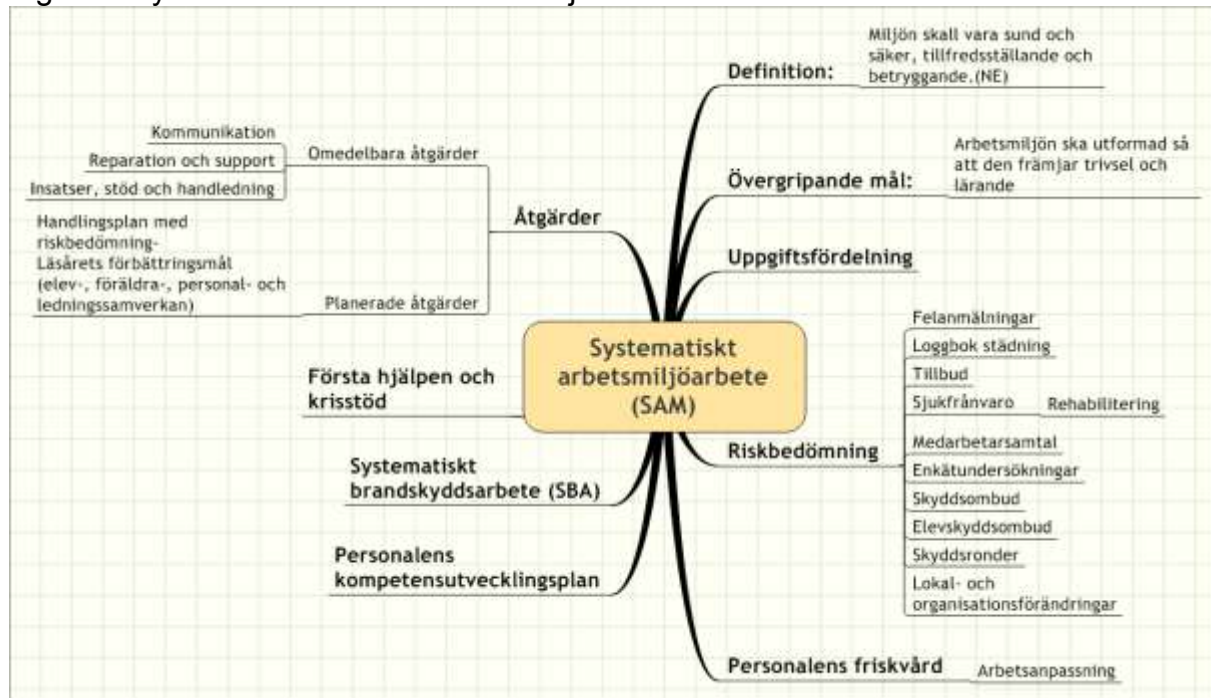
Systematiskt arbetsmiljöarbete (SAM)

Definition:
Miljön skall vara sund och säker, tillfredsställande och betryggande.(NE)

Övergripande mål:
Arbetsmiljön ska utformad så att den främjar trivsel och lärande

Uppgiftsfördelning

Riskbedömning
Felanmälningar
Loggbok städning
Tillbud
Sjukfrånvaro
Rehabilitering
Medarbetarsamtal
Enkätundersökningar
Skyddsombud
Elevskyddsombud
Skyddsronder
Lokal- och organisationsförändringar

Personalens friskvård
Arbetsanpassning

Åtgärder
Omedelbara åtgärder
Kommunikation
Reparation och support
Insatser, stöd och handledning
Planerade åtgärder
Handlingsplan med riskbedömning-
Läsårets förbättringsmål (elev-, föräldra-, personal- och ledningssamverkan)

Första hjälpen och krisstöd

Systematiskt brandskyddsarbete (SBA)

Personalens kompetensutvecklingsplan